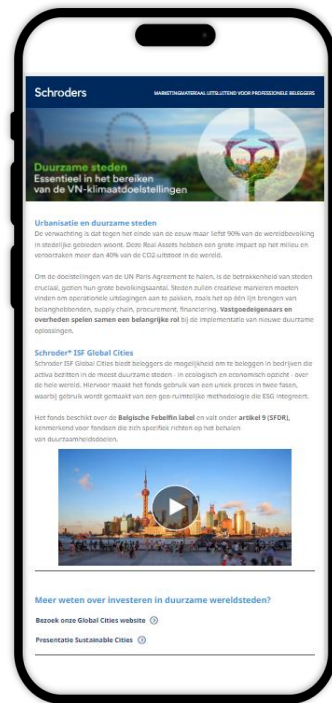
Schroders

MARKETINGMATERIAAL UITSLUITEND VOOR PROFESSIONELE BELEGGERS

Duurzame steden
Essentieel in het bereiken van de VN-klimaatdoelstellingen

Urbanisatie en duurzame steden
De verwachting is dat tegen het einde van de eeuw maar liefst 90% van de wereldbevolking in stedelijke gebieden woont. Deze Real Assets hebben een grote impact op het milieu en veroorzaken meer dan 40% van de CO2 uitstoot in de wereld.

Om de doelstellingen van de UN Paris Agreement te halen, is de betrokkenheid van steden cruciaal, gezien hun grote bevolkingsaantal. Steden zullen creatieve manieren moeten vinden om operationele uitdagingen aan te pakken, zoals het op één lijn brengen van belanghebbenden, supply chain, procurement, financiering. Vastgoedeigenaars en overheden spelen samen een belangrijke rol bij de implementatie van nieuwe duurzame oplossingen.

Schroder* ISF Global Cities
Schroder ISF Global Cities biedt beleggers de mogelijkheid om te beleggen in bedrijven die activa bezitten in de meest duurzame steden - in ecologisch en economisch opzicht - over de hele wereld. Hiervoor maakt het fonds gebruik van een uniek proces in twee fasen, waarbij gebruik wordt gemaakt van een geo-ruimtelijke methodologie die ESG integreert.

Het fonds beschikt over de Belgische Febelfin label en valt onder artikel 9 (SFDR), kenmerkend voor fondsen die zich specifiek richten op het behalen van duurzaamheidsdoelen.

Meer weten over investeren in duurzame wereldsteden?

Bezoek onze Global Cities website

Presentatie Sustainable Cities